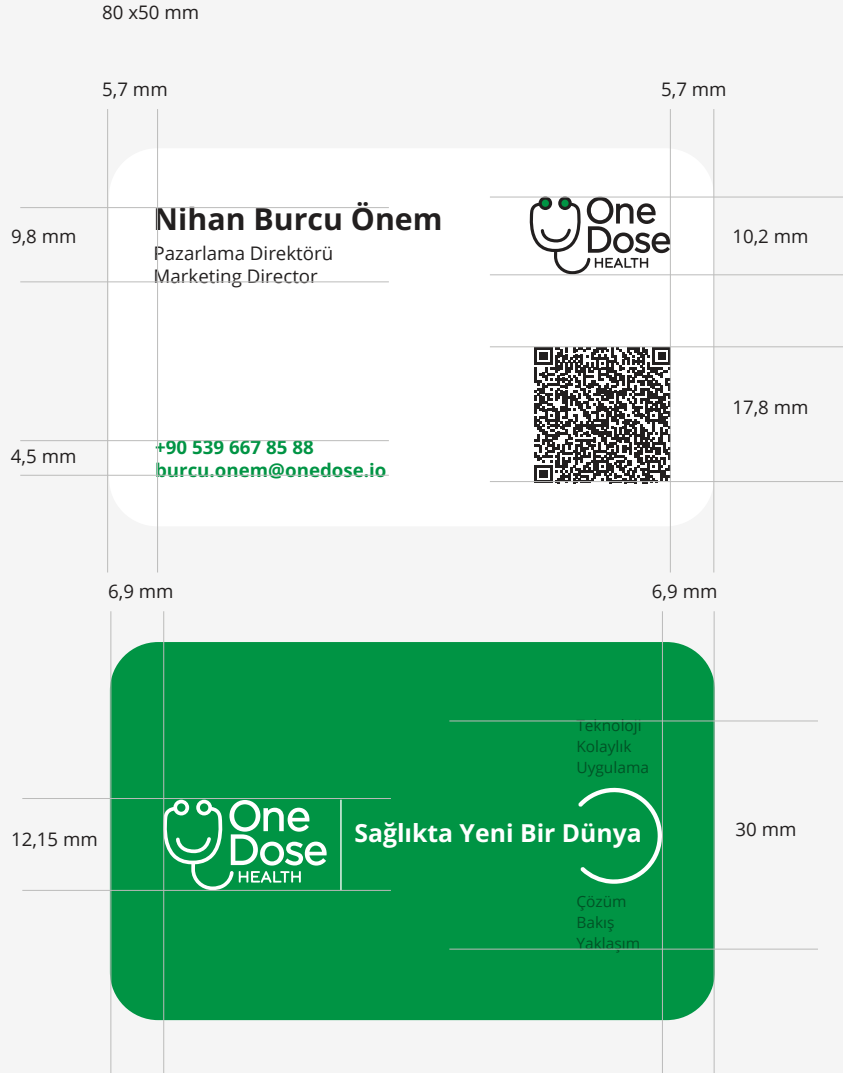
80 x50 mm

5,7 mm

5,7 mm

9,8 mm

Nihan Burcu Önem

Pazarlama Direktörü
Marketing Director

One Dose HEALTH

10,2 mm

17,8 mm

4,5 mm

+90 539 667 85 88
burcu.onem@onedose.io

6,9 mm

6,9 mm

Teknoloji
Kolaylık
Uygulama

12,15 mm

One Dose HEALTH

Sağlıkta Yeni Bir Dünya

30 mm

Çözüm
Bakış
Yaklaşım